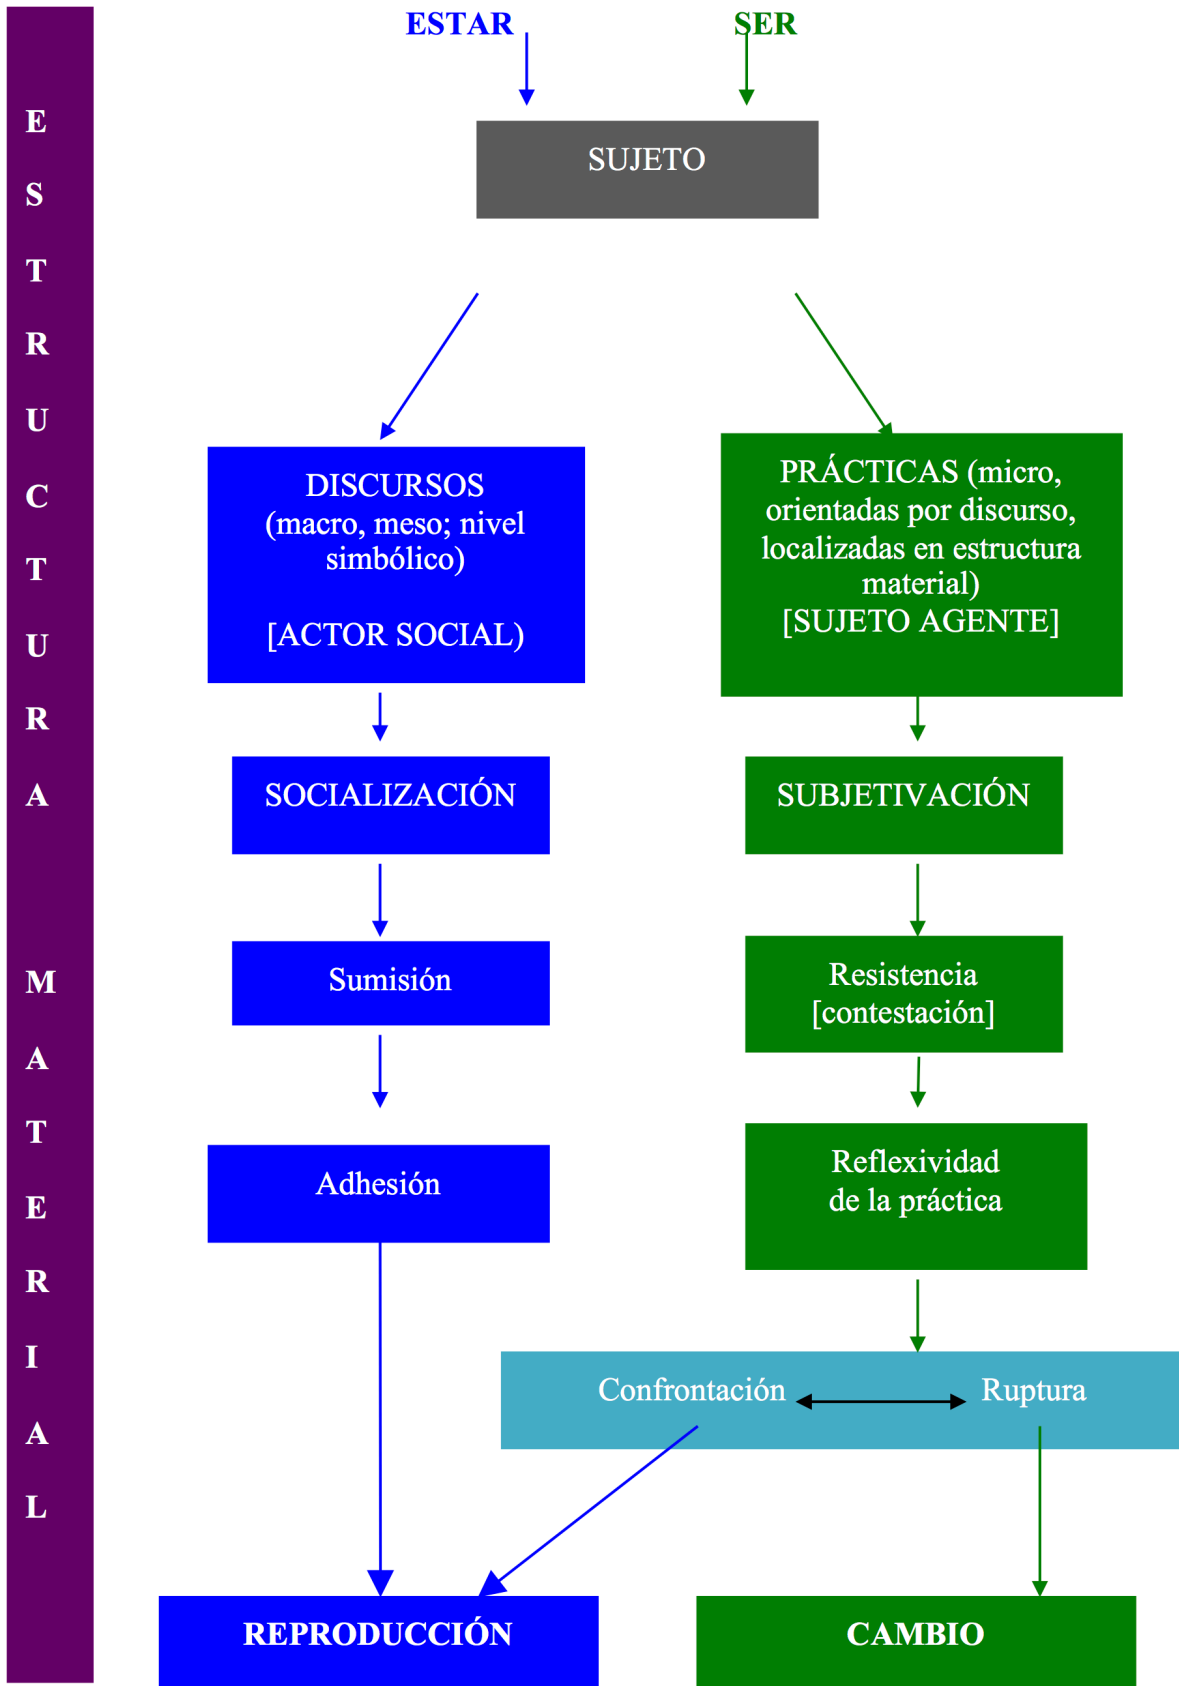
E S T R U C T U R A

M A T E R I A L

ESTAR

SER

SUJETO

DISCURSOS (macro, meso; nivel simbólico)

[ACTOR SOCIAL)

PRÁCTICAS (micro, orientadas por discurso, localizadas en estructura material) [SUJETO AGENTE]

SOCIALIZACIÓN

SUBJETIVACIÓN

Sumisión

Resistencia [contestación]

Adhesión

Reflexividad de la práctica

Confrontación

Ruptura

REPRODUCCIÓN

CAMBIO